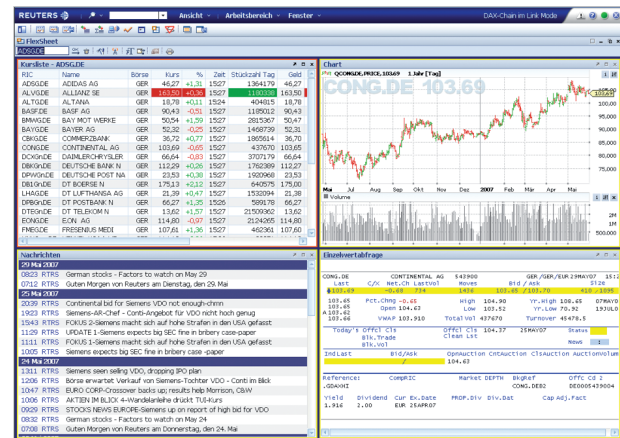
REUTERS | Ansicht | Arbeitsbereich | Fenster | DAX-Chain im Link Mode

FlexSheet
ADSDE

Kursliste - ADSG.DE

| RIC | Name | Börse | Kurs | % | Zeit | Stückzahl Tag | Geld |
|---|---|---|---|---|---|---|---|
| ADSG.DE | ADIDAS AG | GER | 46,27 | +1,31 | 15:27 | 1364179 | 46,27 |
| ALVG.DE | ALLIANZ SE | GER | 163,50 | +0,36 | 15:27 | 1180338 | 163,50 |
| ALTG.DE | ALTANA | GER | 18,78 | +0,11 | 15:24 | 404815 | 18,78 |
| BASF.DE | BASF AG | GER | 90,43 | -0,51 | 15:27 | 1185012 | 90,43 |
| BMWG.DE | BAY MOT WERKE | GER | 50,54 | +1,59 | 15:27 | 2815367 | 50,47 |
| BAYG.DE | BAYER AG | GER | 52,32 | -0,25 | 15:27 | 1468739 | 52,31 |
| CBKG.DE | COMMERZBANK | GER | 36,72 | +0,77 | 15:27 | 1865614 | 36,70 |
| CONG.DE | CONTINENTAL AG | GER | 103,69 | -0,65 | 15:27 | 437670 | 103,65 |
| DCXGn.DE | DAIMLERCHRYSLER | GER | 66,64 | -0,83 | 15:27 | 3707179 | 66,64 |
| DBKGn.DE | DEUTSCHE BANK N | GER | 112,29 | +0,26 | 15:27 | 1762389 | 112,27 |
| DPWGn.DE | DEUTSCHE POST NA | GER | 23,53 | +0,38 | 15:27 | 1920968 | 23,53 |
| DB1Gn.DE | DT BOERSE N | GER | 175,13 | +2,12 | 15:27 | 640575 | 175,00 |
| LHAG.DE | DT LUFTHANSA AG | GER | 21,39 | +0,47 | 15:27 | 1532094 | 21,38 |
| DPBGn.DE | DT POSTBANK N | GER | 66,27 | +1,35 | 15:26 | 599178 | 66,27 |
| DTEGn.DE | DT TELEKOM N | GER | 13,62 | +1,57 | 15:27 | 21509362 | 13,62 |
| EONG.DE | EON AG | GER | 114,80 | -0,97 | 15:27 | 2124265 | 114,80 |
| FMEG.DE | FRESENIUS MEDI | GER | 107,61 | +1,36 | 15:27 | 462361 | 107,60 |

Chart
CONG.DE,PRICE,103,69 1 Jahr [Tag]
CONG.DE 103.69
Mai Jun Jul Aug Sep Okt Nov Dez 2007 Feb Mär Apr Mai
110,000 105,000 100,000 95,000 90,000 85,000 80,000
Volume
2M 1M

Nachrichten
29 Mai 2007
0823 RTRS German stocks - Factors to watch on May 29
0712 RTRS Guten Morgen von Reuters am Dienstag, den 29. Mai
25 Mai 2007
2039 RTRS Continental bid for Siemens VDO not enough-chmn
1923 RTRS Siemens-AR-Chef - Conti-Angebot für VDO nicht hoch genug
1543 RTRS FOKUS 2-Siemens macht sich auf hohe Strafen in den USA gefasst
1129 RTRS UPDATE 1-Siemens expects big SEC fine in bribery case-paper
1111 RTRS FOKUS 1-Siemens macht sich auf hohe Strafen in den USA gefasst
1005 RTRS Siemens expects big SEC fine in bribery case -paper
24 Mai 2007
1311 RTRS Siemens soon selling VDO, dropping IPO plan
1206 RTRS Börse erwartet Verkauf von Siemens-Tochter VDO - Conti im Blick
1047 RTRS EURO CORP-Crossover backs up; results help Morrison, C&W
1006 RTRS AKTIEN IM BLICK 4-Wandelanleihe drückt TUI-Kurs
0929 RTRS STOCKS NEWS EUROPE-Siemens up on report of high bid for VDO
0832 RTRS German stocks - Factors to watch on May 24
0710 RTRS Guten Morgen von Reuters am Donnerstag, den 24. Mai

Einzelwertabfrage
CONG.DE CONTINENTAL AG 543900 GER /GER/EUR 29MAY07 15:27
Last C/C Net.Ch LastVol Hilo Bid/Ask S126
103.69 -0.68 734 1436 103.65 / 103.70 418 1059
103.65 Pct.Chng -0.65 High 104.90 Yr.High 108.65 07MAY07
103.65 Open 104.63 Low 103.52 Yr.Low 70.92 13JUN06
103.62 VWAP 103.98 Tot Vol 437670 Turnover 45478.5
103.69
Today's Offcl Cls 103.69 Offcl Cls 104.37 25MAY07 Status
Blk.Trade Clean Lst
Blk.Vol News
IndLast Bid/Ask OpnAuction CntAuction ClsAuction AuctionVolume
104.63
Reference CompRIC Market DEPTH BkgRef Offc Cd 2
.GDAXHI CONG.DE 2 DE0005439004
Yield Dividend Cur Ex.Date PROP.Div Div.Dat Cap Adj.Fact
1.916 2.00 EUR 25APR07